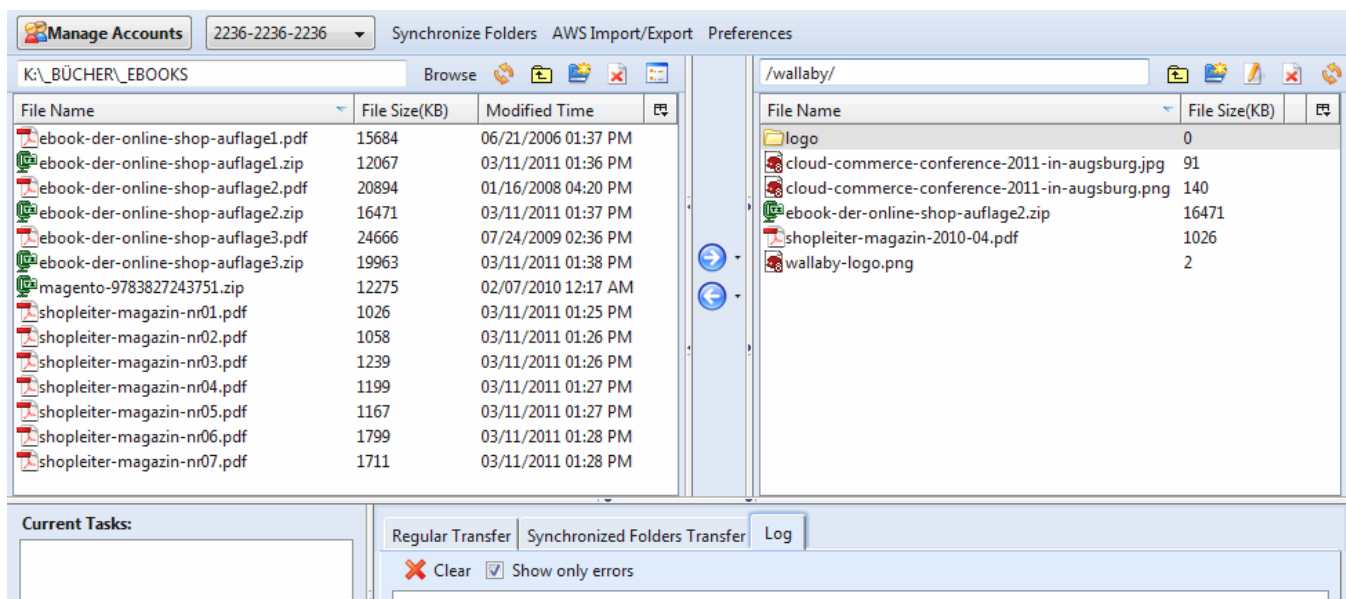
Manage Accounts
2236-2236-2236
Synchronize Folders AWS Import/Export Preferences

K:\_BÜCHER\_EBOOKS
Browse

| File Name | File Size(KB) | Modified Time |
|---|---|---|
| ebook-der-online-shop-auflage1.pdf | 15684 | 06/21/2006 01:37 PM |
| ebook-der-online-shop-auflage1.zip | 12067 | 03/11/2011 01:36 PM |
| ebook-der-online-shop-auflage2.pdf | 20894 | 01/16/2008 04:20 PM |
| ebook-der-online-shop-auflage2.zip | 16471 | 03/11/2011 01:37 PM |
| ebook-der-online-shop-auflage3.pdf | 24666 | 07/24/2009 02:36 PM |
| ebook-der-online-shop-auflage3.zip | 19963 | 03/11/2011 01:38 PM |
| magento-9783827243751.zip | 12275 | 02/07/2010 12:17 AM |
| shopleiter-magazin-nr01.pdf | 1026 | 03/11/2011 01:25 PM |
| shopleiter-magazin-nr02.pdf | 1058 | 03/11/2011 01:26 PM |
| shopleiter-magazin-nr03.pdf | 1239 | 03/11/2011 01:26 PM |
| shopleiter-magazin-nr04.pdf | 1199 | 03/11/2011 01:27 PM |
| shopleiter-magazin-nr05.pdf | 1167 | 03/11/2011 01:27 PM |
| shopleiter-magazin-nr06.pdf | 1799 | 03/11/2011 01:28 PM |
| shopleiter-magazin-nr07.pdf | 1711 | 03/11/2011 01:28 PM |

/wallaby/

| File Name | File Size(KB) |
|---|---|
| logo | 0 |
| cloud-commerce-conference-2011-in-augsburg.jpg | 91 |
| cloud-commerce-conference-2011-in-augsburg.png | 140 |
| ebook-der-online-shop-auflage2.zip | 16471 |
| shopleiter-magazin-2010-04.pdf | 1026 |
| wallaby-logo.png | 2 |

Current Tasks:

Regular Transfer Synchronized Folders Transfer Log
Clear Show only errors